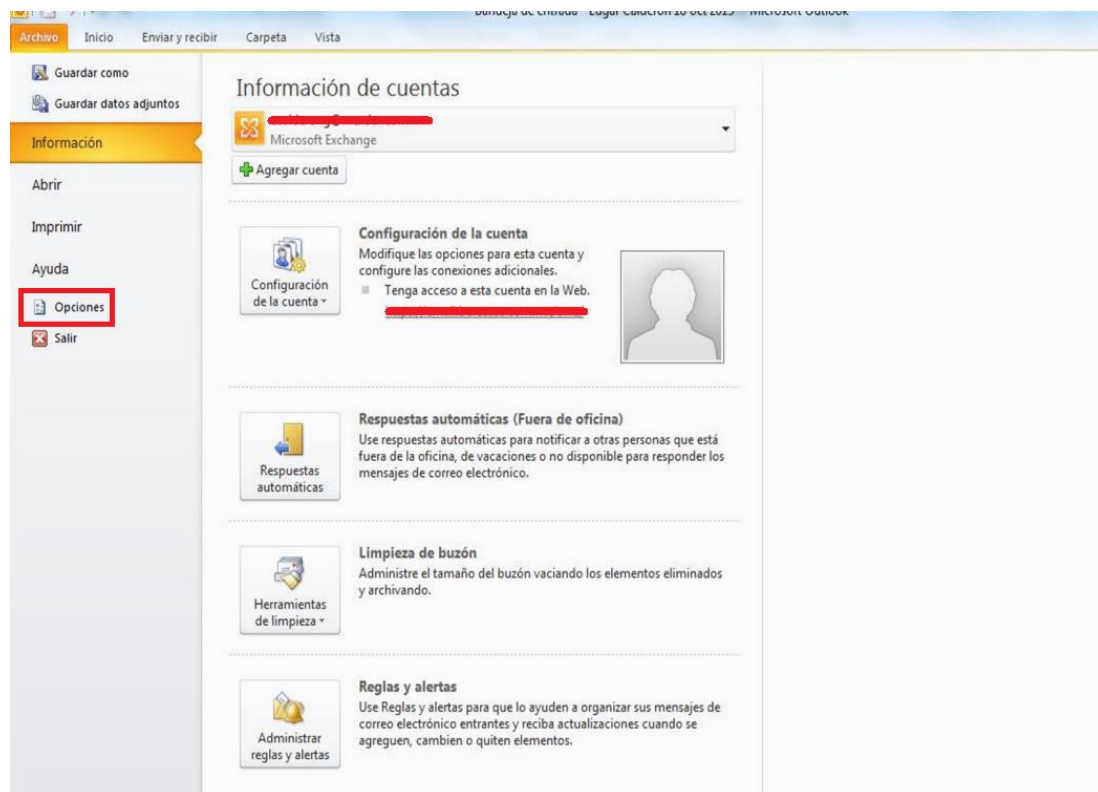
Bandeja de entrada - Edgar Calderón 18 oct 2015 - Microsoft Outlook

Archivo Inicio Enviar y recibir Carpeta Vista

Guardar como
Guardar datos adjuntos
Información
Abrir
Imprimir
Ayuda
Opciones
Salir

Información de cuentas

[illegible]
Microsoft Exchange

Agregar cuenta

Configuración de la cuenta

Configuración de la cuenta
Modifique las opciones para esta cuenta y configure las conexiones adicionales.
Tenga acceso a esta cuenta en la Web.
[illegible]

Respuestas automáticas

Respuestas automáticas (Fuera de oficina)
Use respuestas automáticas para notificar a otras personas que está fuera de la oficina, de vacaciones o no disponible para responder los mensajes de correo electrónico.

Herramientas de limpieza

Limpieza de buzón
Administre el tamaño del buzón vaciando los elementos eliminados y archivando.

Administrar reglas y alertas

Reglas y alertas
Use Reglas y alertas para que lo ayuden a organizar sus mensajes de correo electrónico entrantes y reciba actualizaciones cuando se agreguen, cambien o quiten elementos.